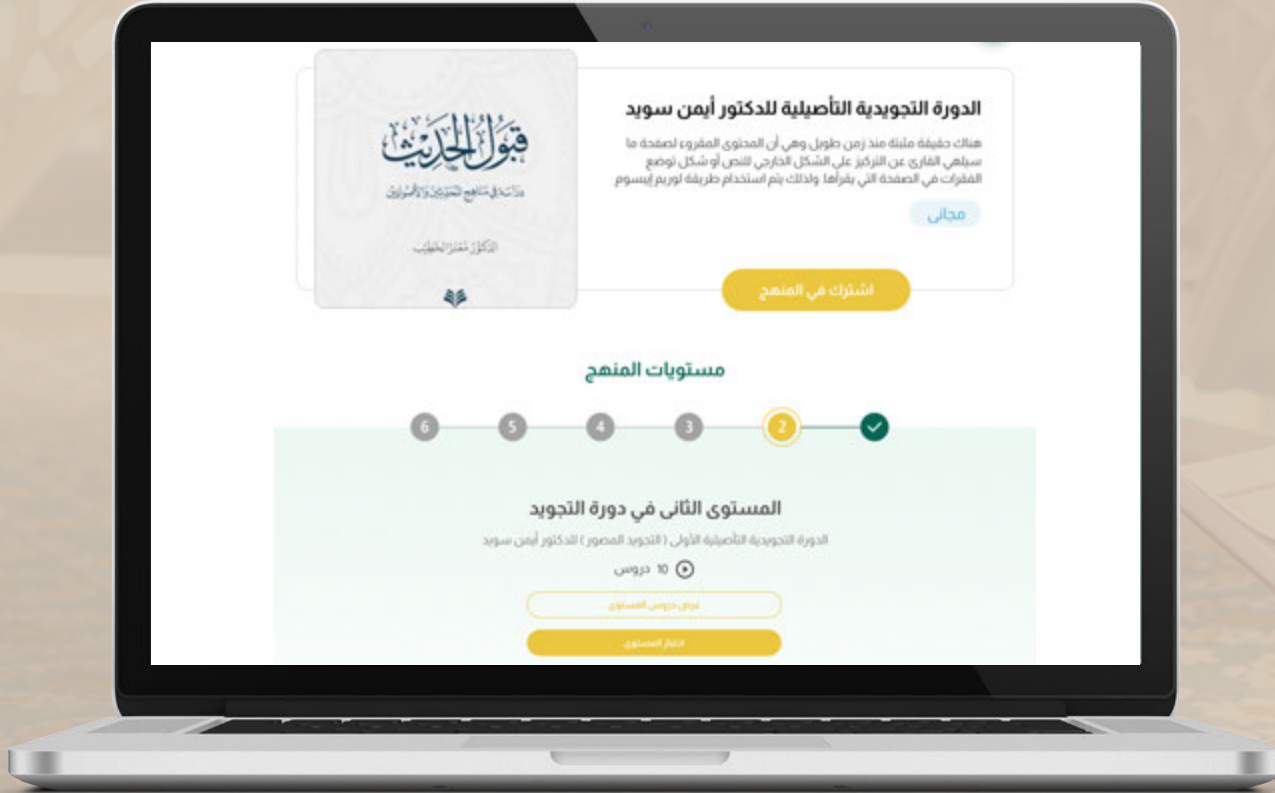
الدورة التجويدية التأصيلية للدكتور أيمن سويد

هناك حقيقة مثبتة منذ زمن طويل وهي أن المحتوى المقروء لصفحة ما سيلهي القارئ عن التركيز على الشكل الخارجي للنص أو شكل توضع الفقرات في الصفحة التي يقرأها. ولذلك يتم استخدام طريقة لوريم إيبسوم

مجاني

أشترك في المنهج

قبول الحديث
دراسة في مناهج المحدثين والأصوليين
الدكتور معتز الخطيب

مستويات المنهج

6 5 4 3 2

المستوى الثاني في دورة التجويد

الدورة التجويدية التأصيلية الأولى ( التجويد المصور ) للدكتور أيمن سويد

10 دروس

عرض دروس المستوى

اختبار المستوى